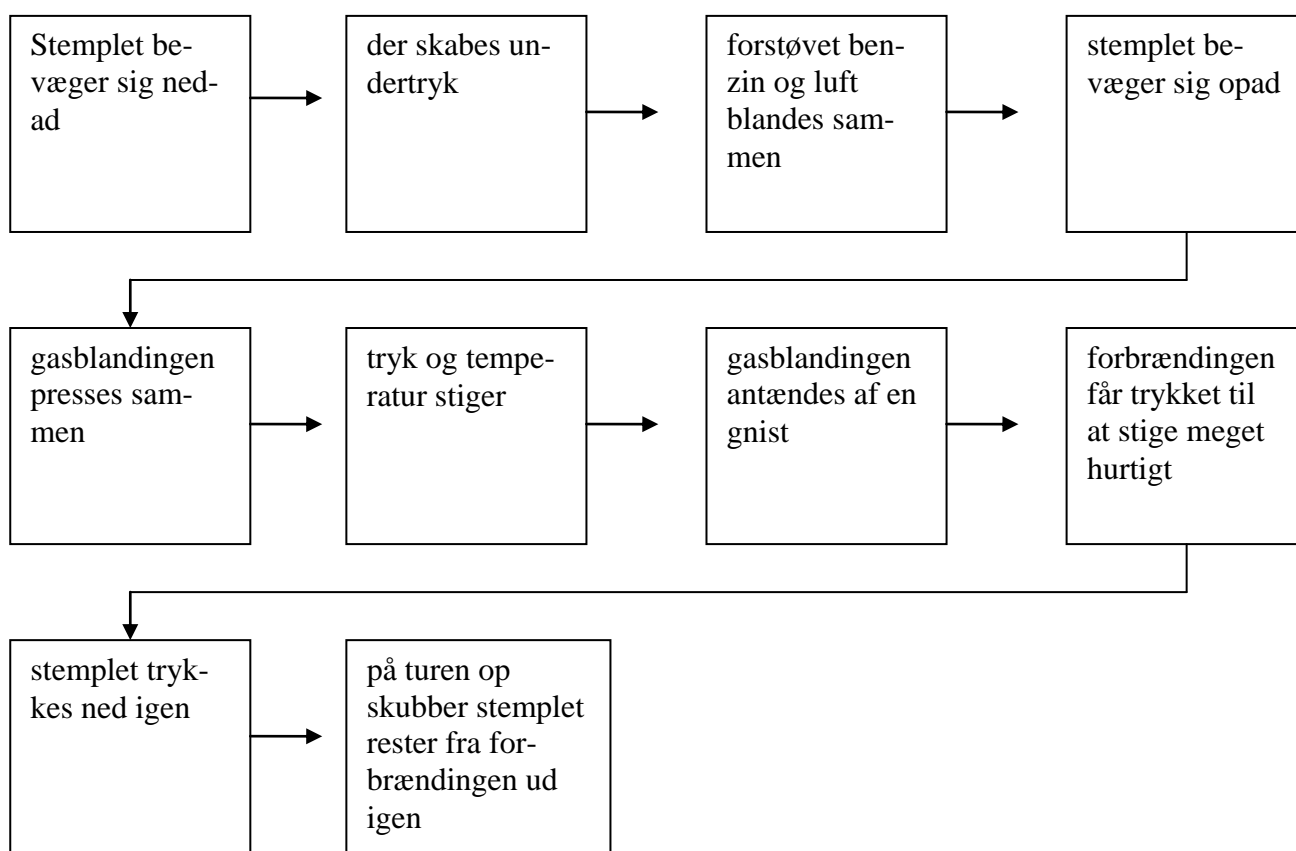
Stemplet bevæger sig nedad

der skabes undertryk

forstøvet benzin og luft blandes sammen

stemplet bevæger sig opad

gasblandingen presses sammen

tryk og temperatur stiger

gasblandingen antændes af en gnist

forbrændingen får trykket til at stige meget hurtigt

stemplet trykkes ned igen

på turen op skubber stemplet rester fra forbrændingen ud igen